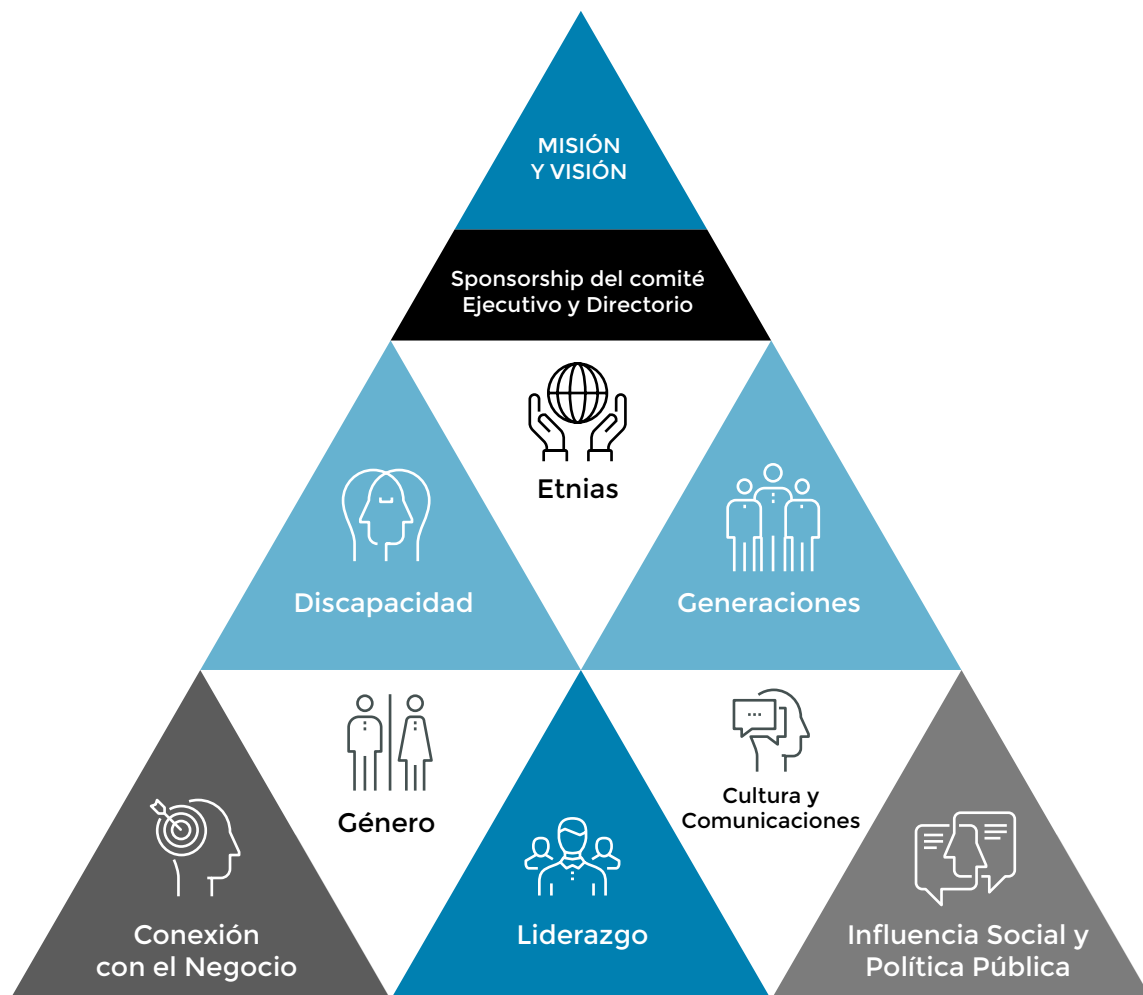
MISIÓN
Y VISIÓN

Sponsorship del comité
Ejecutivo y Directorio

Etnias

Discapacidad

Generaciones

Género

Cultura y
Comunicaciones

Conexión
con el Negocio

Liderazgo

Influencia Social y
Política Pública